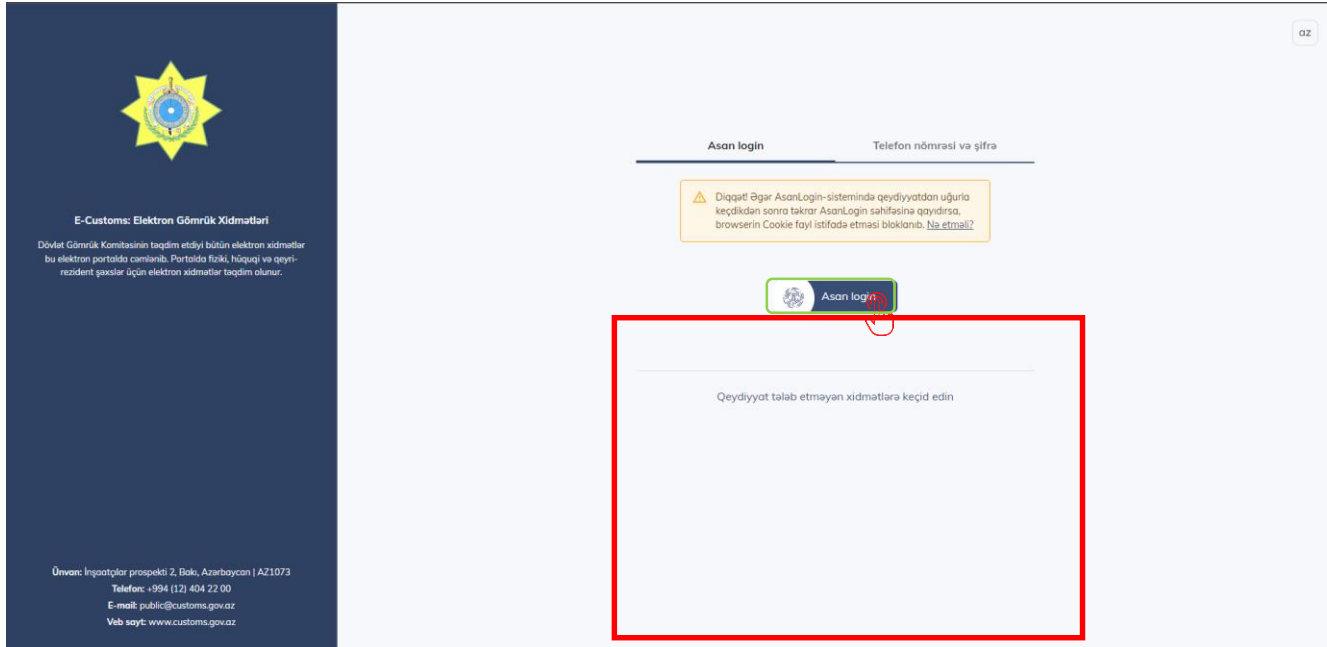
E-Customs: Elektron Gömrük Xidmətləri

Dövlət Gömrük Komitəsinin təqdim etdiyi bütün elektron xidmətlər bu elektron portalda cəmlənib. Portalda fiziki, hüquqi və qeyri-rezident şəxslər üçün elektron xidmətlər təqdim olunur.

Ünvan: İnşaatçılar prospekti 2, Bakı, Azərbaycan | AZ1073
Telefon: +994 (12) 404 22 00
E-mail: public@customs.gov.az
Veb sayt: www.customs.gov.az

az

Asan login

Telefon nömrəsi və şifrə

Diqqət! Əgər AsanLogin-sistemində qeydiyyatdan uğurla keçdikdən sonra təkrar AsanLogin səhifəsinə qayıdırsa, browserin Cookie fayl istifadə etməsi bloklanıb. Nə etməli?

Asan login

Qeydiyyat tələb etməyən xidmətlərə keçid edin